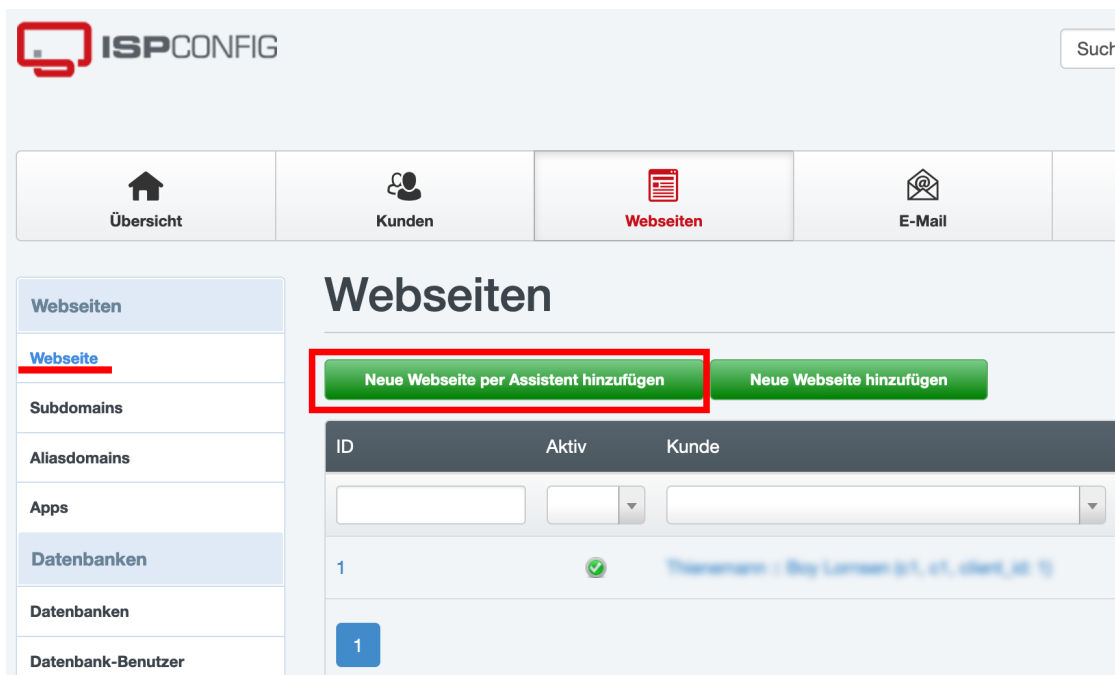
ISPCONFIG

Such

Übersicht

Kunden

Webseiten

E-Mail

Webseiten

Webseite

Subdomains

Aliasdomains

Apps

Datenbanken

Datenbanken

Datenbank-Benutzer

Webseiten

Neue Webseite per Assistent hinzufügen

Neue Webseite hinzufügen

| ID | Aktiv | Kunde |
|---|---|---|
| | | |
| 1 | | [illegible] |

1